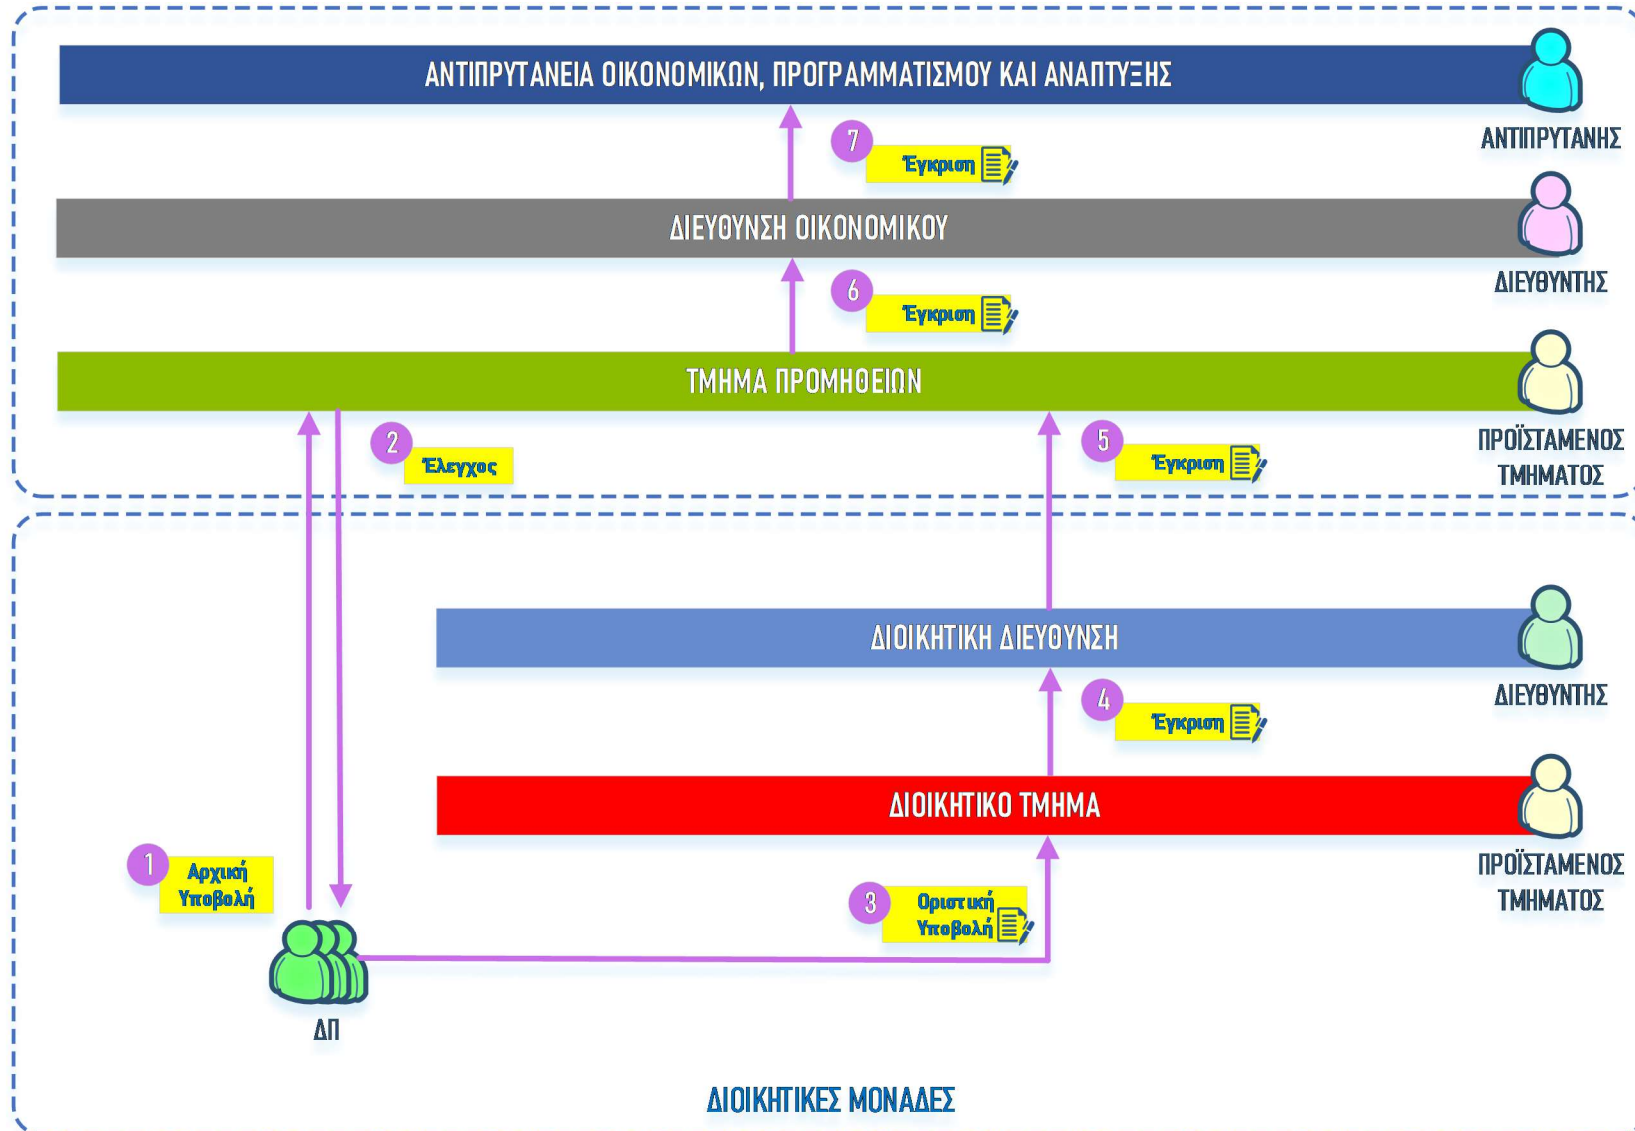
ΑΝΤΙΠΡΥΤΑΝΕΙΑ ΟΙΚΟΝΟΜΙΚΩΝ, ΠΡΟΓΡΑΜΜΑΤΙΣΜΟΥ ΚΑΙ ΑΝΑΠΤΥΞΗΣ

ΑΝΤΙΠΡΥΤΑΝΗΣ

7 Έγκριση

ΔΙΕΥΘΥΝΣΗ ΟΙΚΟΝΟΜΙΚΟΥ

ΔΙΕΥΘΥΝΤΗΣ

6 Έγκριση

ΤΜΗΜΑ ΠΡΟΜΗΘΕΙΩΝ

ΠΡΟΪΣΤΑΜΕΝΟΣ ΤΜΗΜΑΤΟΣ

2 Έλεγχος

5 Έγκριση

ΔΙΟΙΚΗΤΙΚΗ ΔΙΕΥΘΥΝΣΗ

ΔΙΕΥΘΥΝΤΗΣ

4 Έγκριση

ΔΙΟΙΚΗΤΙΚΟ ΤΜΗΜΑ

ΠΡΟΪΣΤΑΜΕΝΟΣ ΤΜΗΜΑΤΟΣ

1 Αρχική Υποβολή

3 Οριστική Υποβολή

ΔΠ

ΔΙΟΙΚΗΤΙΚΕΣ ΜΟΝΑΔΕΣ